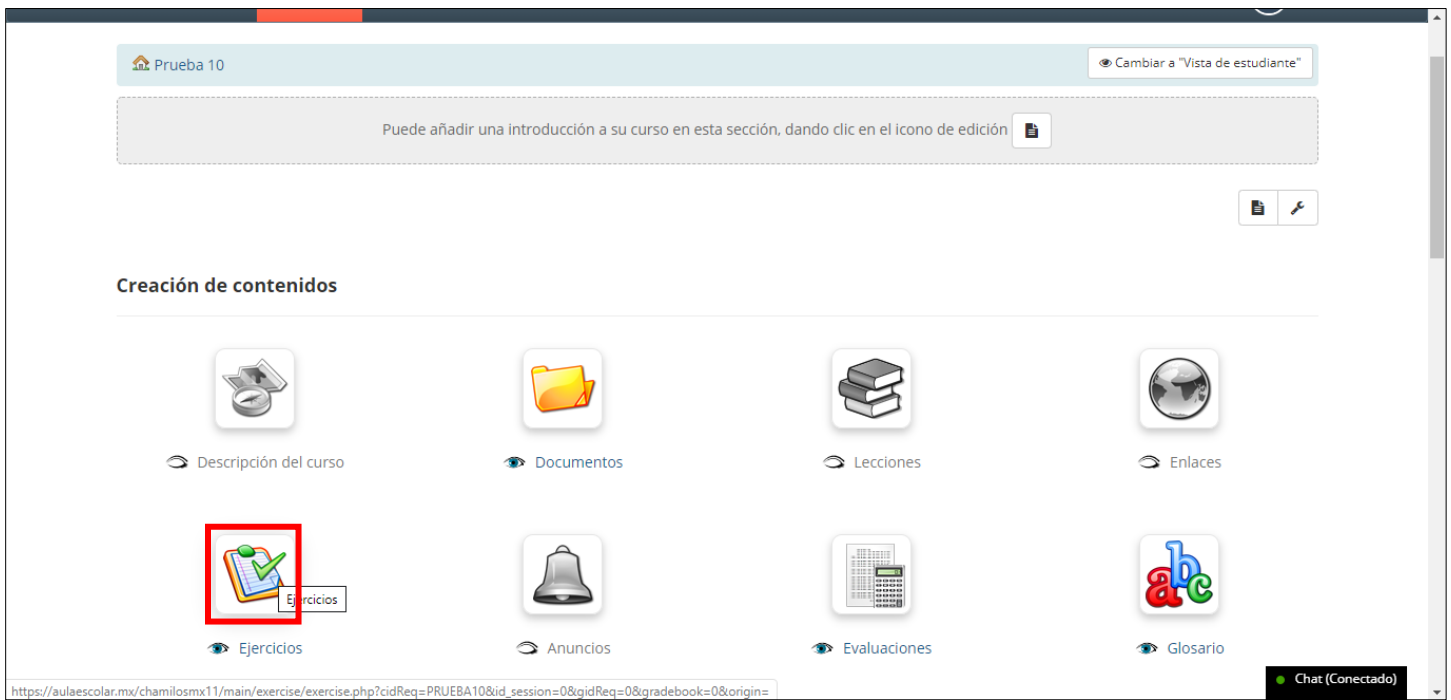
Prueba 10

Cambiar a "Vista de estudiante"

Puede añadir una introducción a su curso en esta sección, dando clic en el icono de edición

Creación de contenidos

Descripción del curso

Documentos

Lecciones

Enlaces

Ejercicios

Ejercicios

Anuncios

Evaluaciones

Glosario

https://aulaescolar.mx/chamilosmx11/main/exercise/exercise.php?cidReq=PRUEBA10&id_session=0&gidReq=0&gradebook=0&origin=

Chat (Conectado)